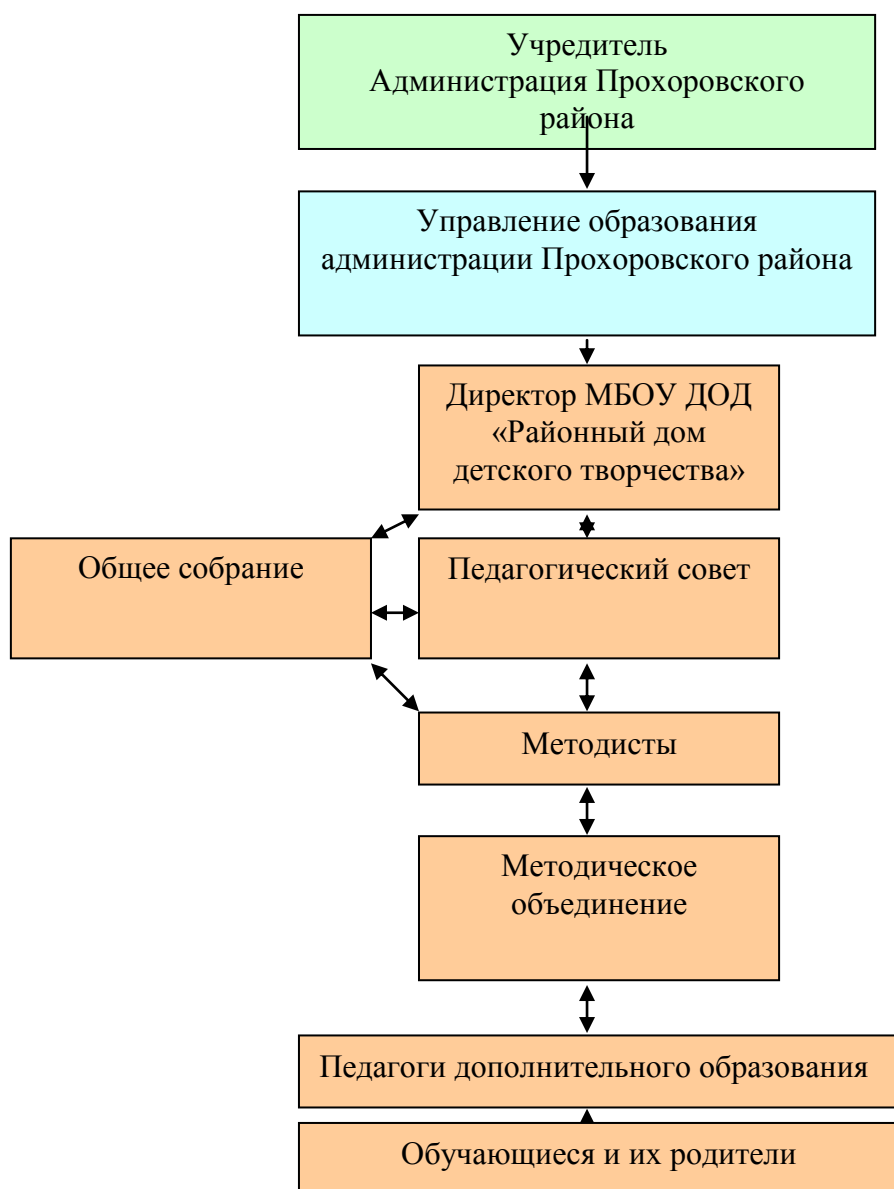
Учредитель
Администрация Прохоровского района

Управление образования администрации Прохоровского района

Директор МБОУ ДОД «Районный дом детского творчества»

Общее собрание

Педагогический совет

Методисты

Методическое объединение

Педагоги дополнительного образования

Обучающиеся и их родители